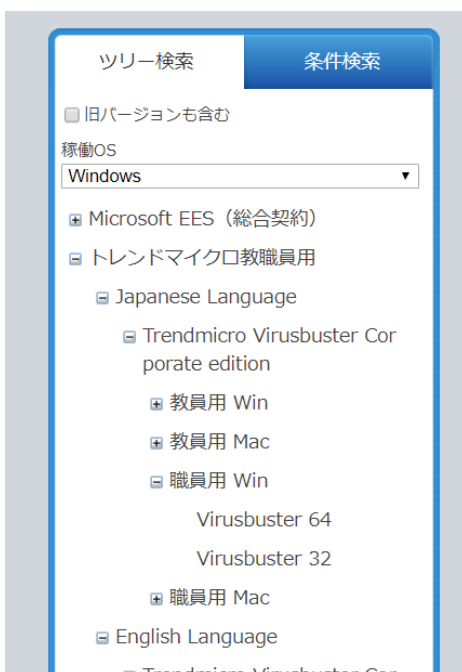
ツリー検索
条件検索

旧バージョンも含む

稼働OS
Windows

Microsoft EES（総合契約）
トレンドマイクロ教職員用
Japanese Language
Trendmicro Virusbuster Corporate edition
教員用 Win
教員用 Mac
職員用 Win
Virusbuster 64
Virusbuster 32
職員用 Mac
English Language
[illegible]